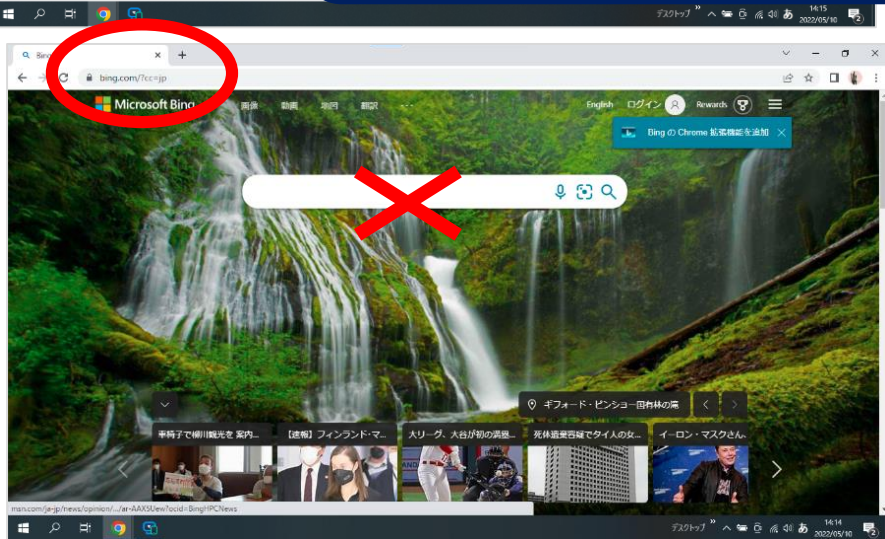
デスクトップ » あ 14:15 2022/05/10

Bing ×
+
bing.com/?cc=jp

Microsoft Bing 画像 動画 地図 翻訳 ···
English ログイン Rewards

Bing の Chrome 拡張機能を追加

ギフォード・ピンショー国有林の滝

車椅子で柳川観光を 案内…
【速報】フィンランド・マ…
大リーグ、大谷が初の満塁…
死体遺棄容疑でタイ人の女…
イーロン・マスクさん…

msn.com/ja-jp/news/opinion/…/ar-AAX5Uew?ocid=BingHPCNews

デスクトップ » あ 14:14 2022/05/10